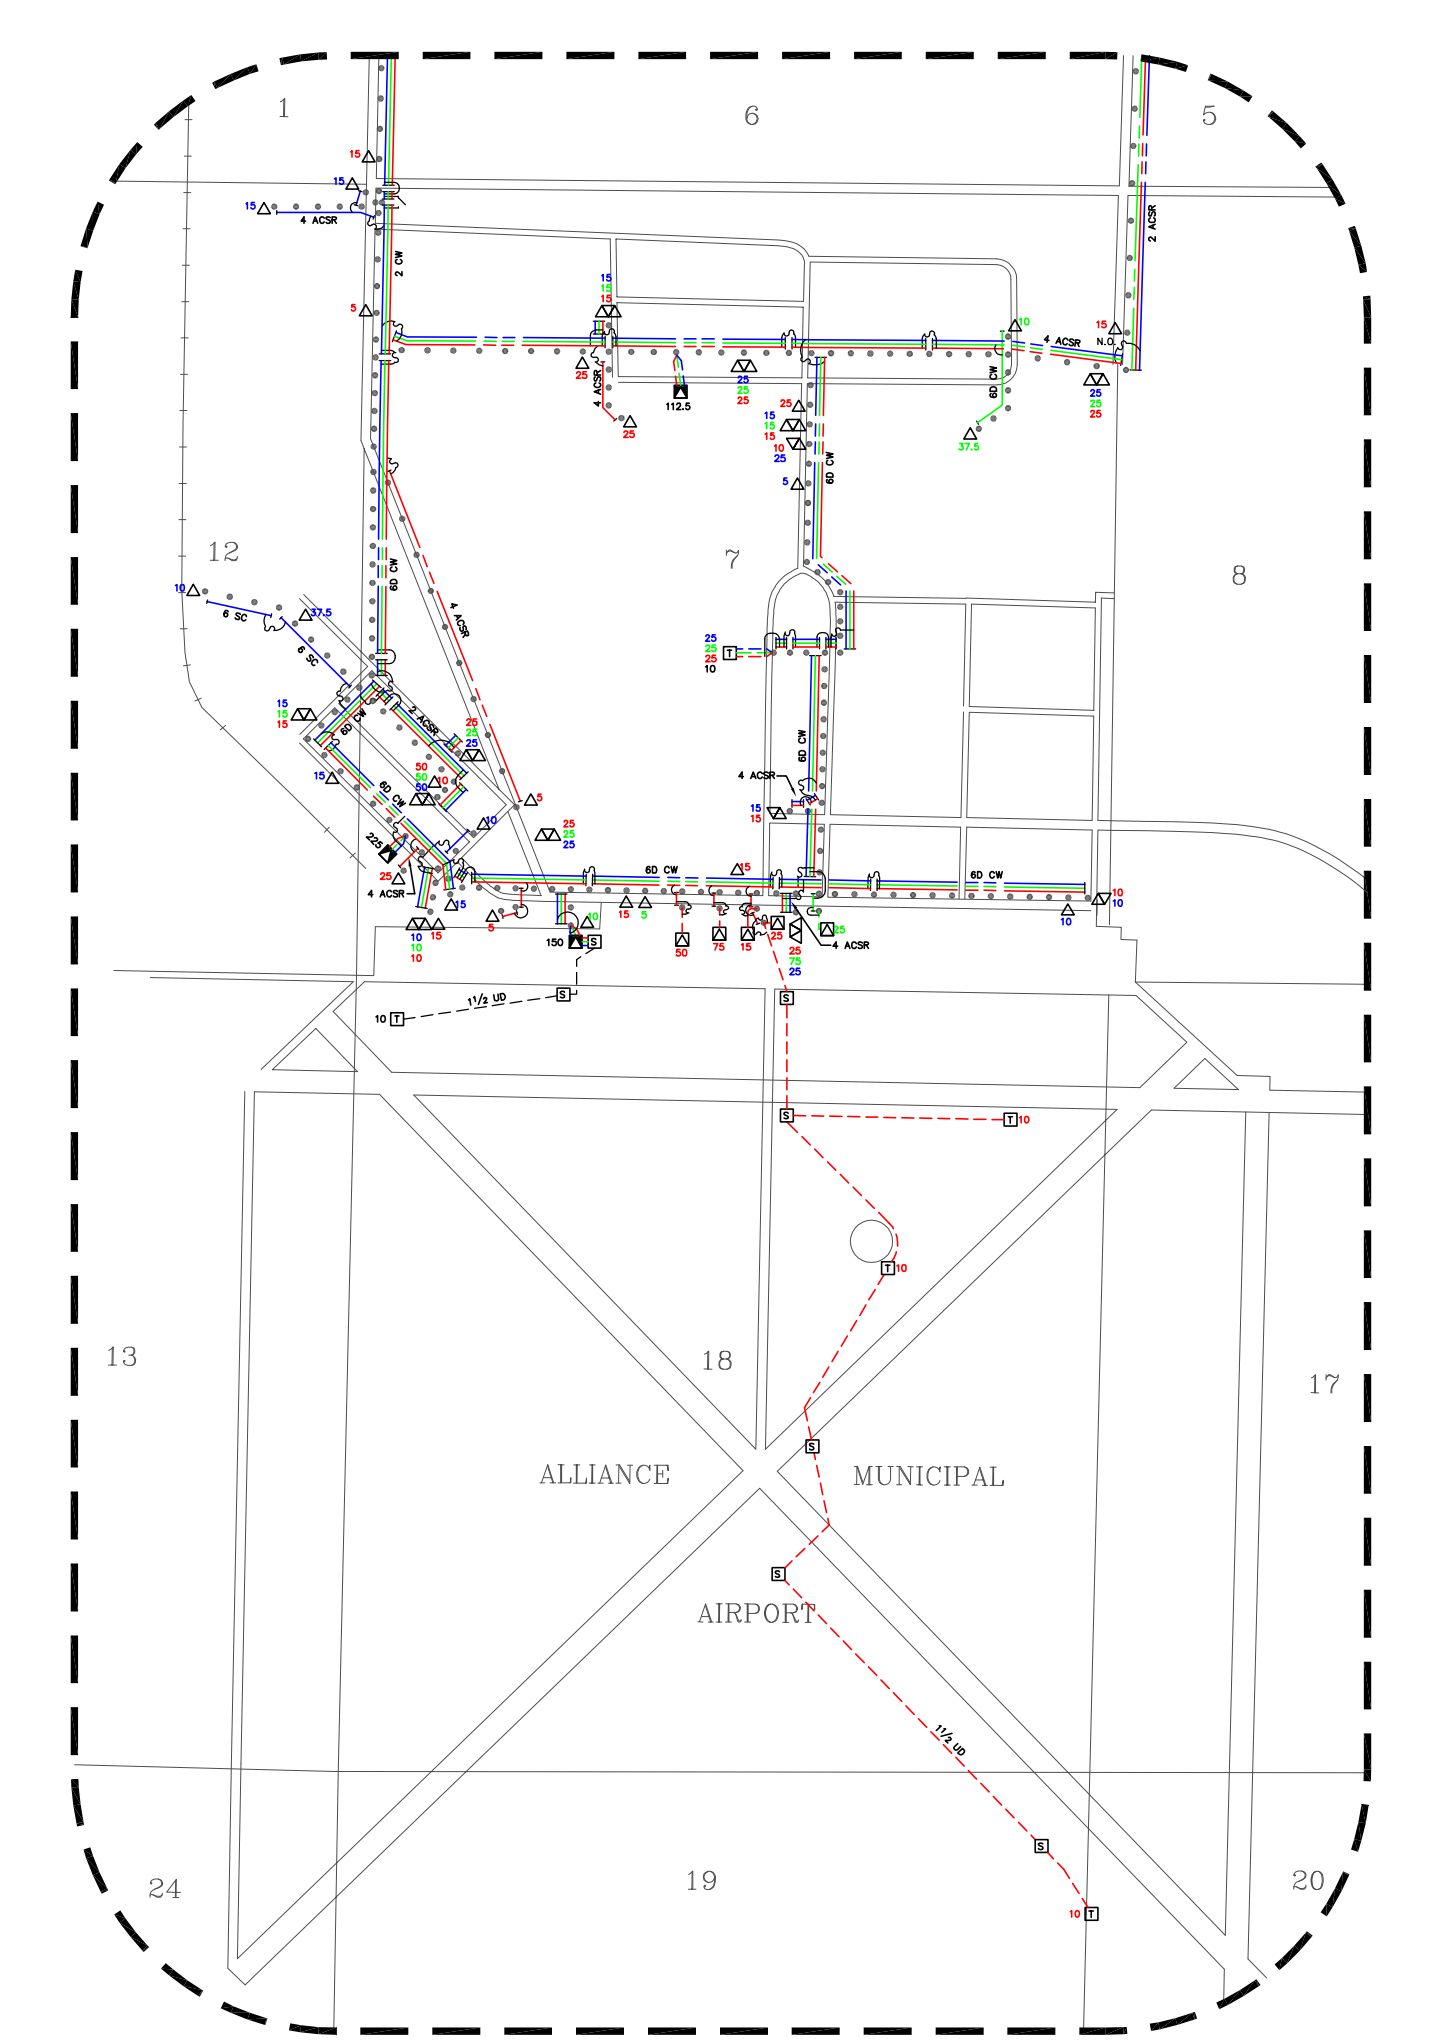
1

6

5

15

15

15

4 ACSR

2 CW

2 ACSR

5

15
15
15

10

4 ACSR

15

N.O.

25

4 ACSR

112.5

25
25
25

6D CW

25
25
25

25

25

15
15
15

10
25

37.5

5

6D CW

12

7

8

10

6 SC

37.5

6D CW

4 ACSR

6 SC

25
25
25
10

T

15
15
15

6D CW

2 ACSR

25
25
25

6D CW

4 ACSR

50
50
50

10

15

6D CW

5

15
15

10

25
25
25

225

25

15

6D CW

6D CW

10
10

4 ACSR

15

10
10
10

15

5

10

150

S

15

5

50

75

15

25

25
75
25

25

4 ACSR

10

10

T

$1^1/_2$ UD

S

S

S

T 10

T 10

13

18

17

S

ALLIANCE

MUNICIPAL

S

AIRPORT

$1^1/_2$ UD

S

10 T

24

19

20